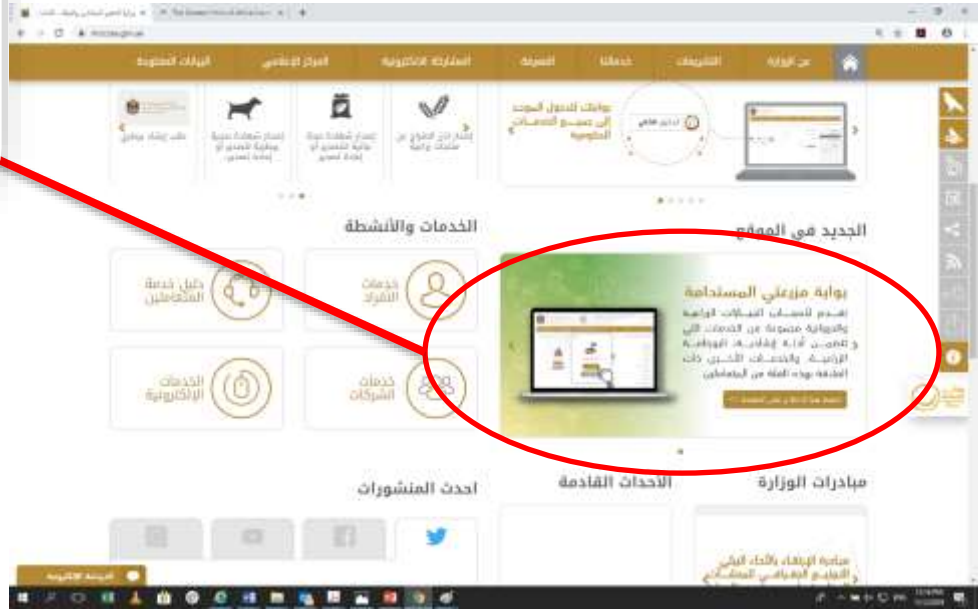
عن الوزارة

التشريعات

خدماتنا

المعرفة

المشاركة الالكترونية

المركز الإعلامي

البيانات المفتوحة

بوابتك للدخول الموحد إلى جميع الخدمات الحكومية

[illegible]

إصدار شهادة صحية وطلب إتلاف نباتية

إصدار شهادة صحية بيطرية للتصدير أو إعادة التصدير

إصدار شهادة صحية بيطرية للتصدير أو إعادة التصدير

طلب إرشاد زراعي

الجديد في الموقع

الخدمات والأنشطة

بوابة مزرعتي المستدامة

تهدف لتمكين الشركات الزراعية والحيوانية من الخدمات التي تقدمها الوزارة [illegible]

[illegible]

خدمات الأفراد

دليل خدمة المتعاملين

خدمات الشركات

الخدمات الإلكترونية

مبادرات الوزارة

الاحداث القادمة

احدث المنشورات

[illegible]